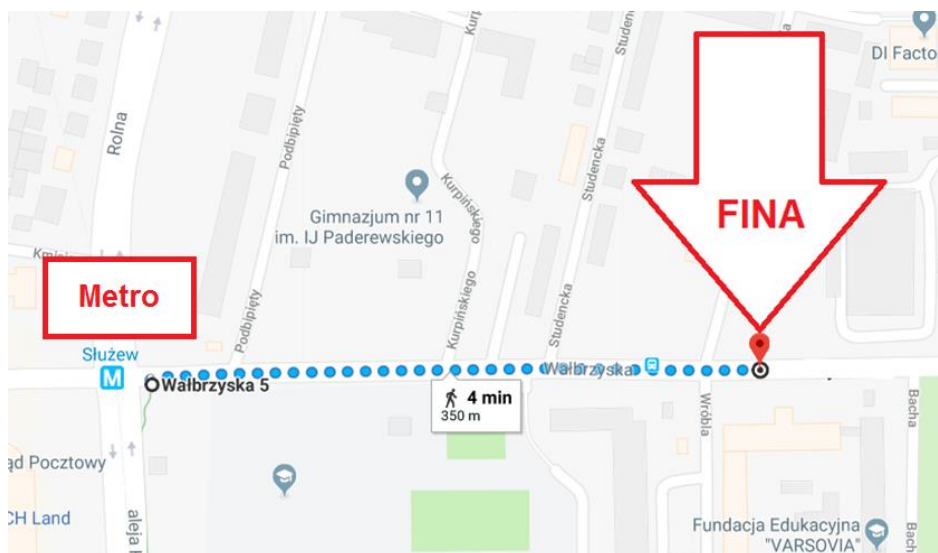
Rolna
Kurpińskiego
Studencka
DI Facto
FINA
Podbipięty
Gimnazjum nr 11
im. IJ Paderewskiego
Kurpińskiego
Metro
Podbipięty
Kurpińskiego
Studencka
Służew
Wałbrzyska 5
Wałbrzyska
4 min
350 m
Wróbla
Bacha
ąd Pocztowy
CH Land
aleja
Fundacja Edukacyjna
"VARSOVIA"
Bach